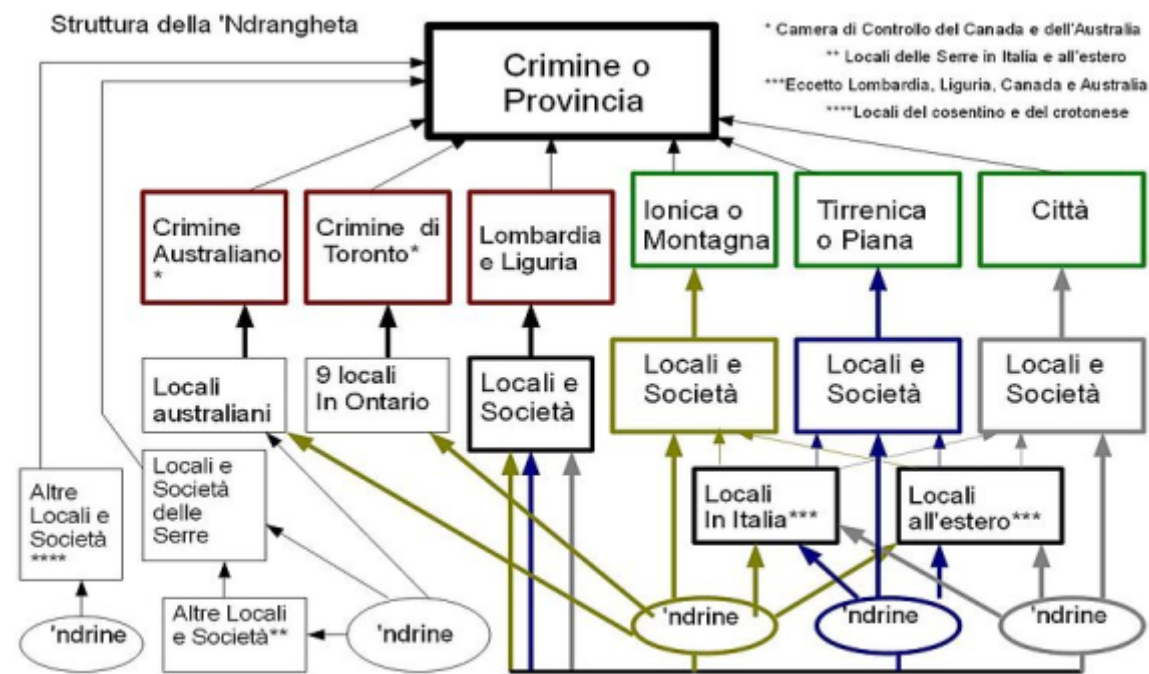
Struttura della 'Ndrangheta

* Camera di Controllo del Canada e dell'Australia
** Locali delle Serre in Italia e all'estero
***Eccetto Lombardia, Liguria, Canada e Australia
****Locali del cosentino e del crotonese

Crimine o Provincia

Crimine Australiano *

Crimine di Toronto*

Lombardia e Liguria

Ionica o Montagna

Tirrenica o Piana

Città

Locali australiani

9 locali In Ontario

Locali e Società

Locali e Società

Locali e Società

Locali e Società

Locali e Società delle Serre

Altre Locali e Società ****

Locali In Italia***

Locali all'estero***

Altre Locali e Società**

'ndrine

'ndrine

'ndrine

'ndrine

'ndrine